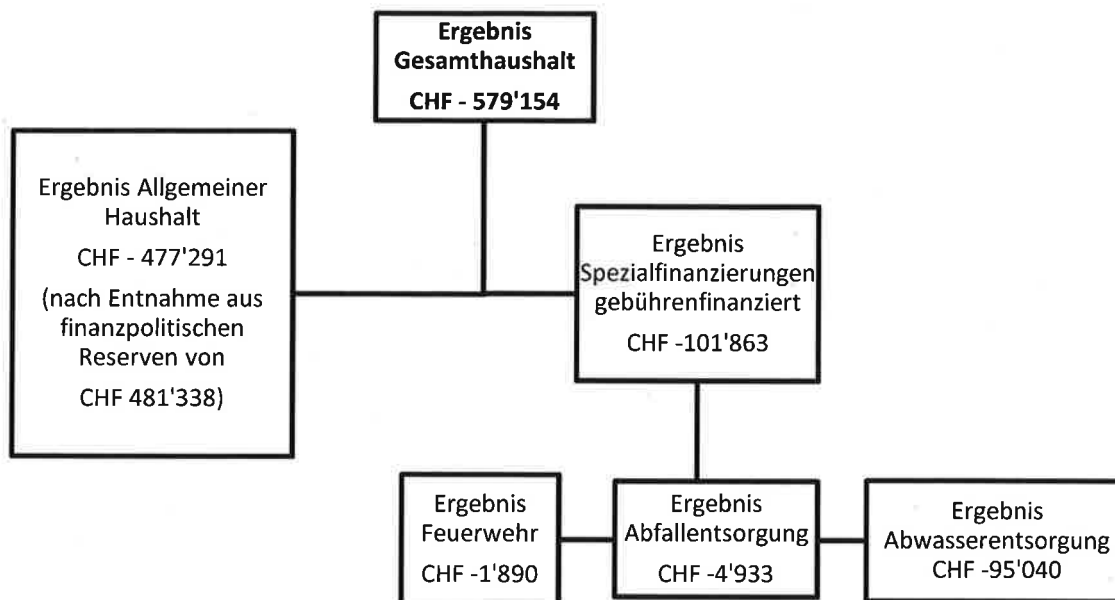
Ergebnis
Gesamthaushalt
CHF - 579'154

Ergebnis Allgemeiner Haushalt
CHF - 477'291
(nach Entnahme aus finanzpolitischen Reserven von CHF 481'338)

Ergebnis Spezialfinanzierungen gebührenfinanziert
CHF -101'863

Ergebnis Feuerwehr
CHF -1'890

Ergebnis Abfallentsorgung
CHF -4'933

Ergebnis Abwasserentsorgung
CHF -95'040